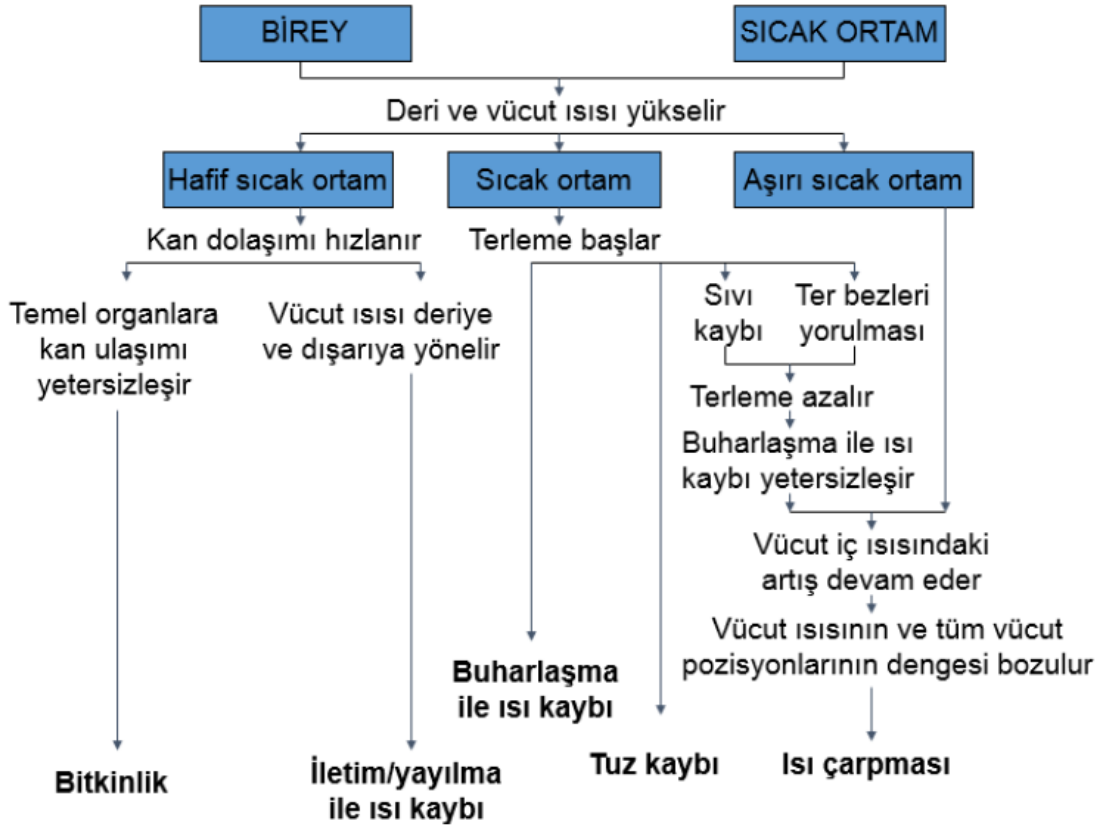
BİREY

SICAK ORTAM

Deri ve vücut ısısı yükselir

Hafif sıcak ortam

Sıcak ortam

Aşırı sıcak ortam

Kan dolaşımı hızlanır

Terleme başlar

Temel organlara kan ulaşımı yetersizleşir

Vücut ısısı deriye ve dışarıya yönelir

Sıvı kaybı

Ter bezleri yorulması

Terleme azalır

Buharlaşma ile ısı kaybı yetersizleşir

Vücut iç ısısındaki artış devam eder

Vücut ısısının ve tüm vücut pozisyonlarının dengesi bozulur

Buharlaşma ile ısı kaybı

Bitkinlik

İletim/yayılma ile ısı kaybı

Tuz kaybı

Isı çarpması